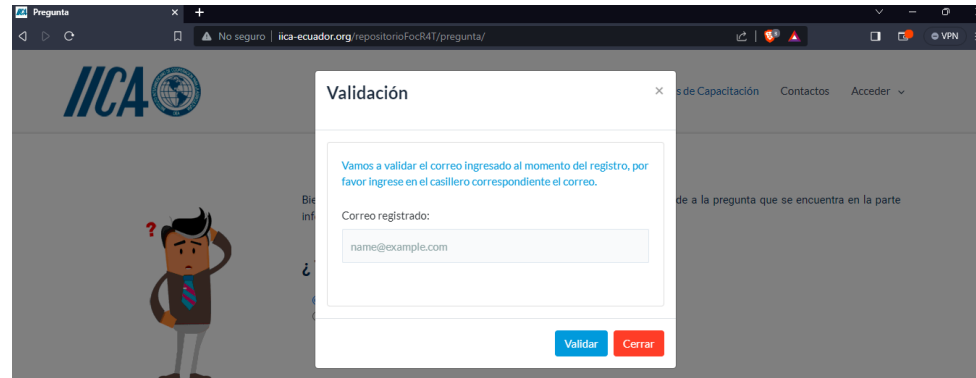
Pregunta

No seguro | iica-ecuador.org/repositorioFocR4T/pregunta/

VPN

IICA

s de Capacitación Contactos Acceder

Bie
info

de a la pregunta que se encuentra en la parte

¿

Validación

×

Vamos a validar el correo ingresado al momento del registro, por favor ingrese en el casillero correspondiente el correo.

Correo registrado:

name@example.com

Validar Cerrar